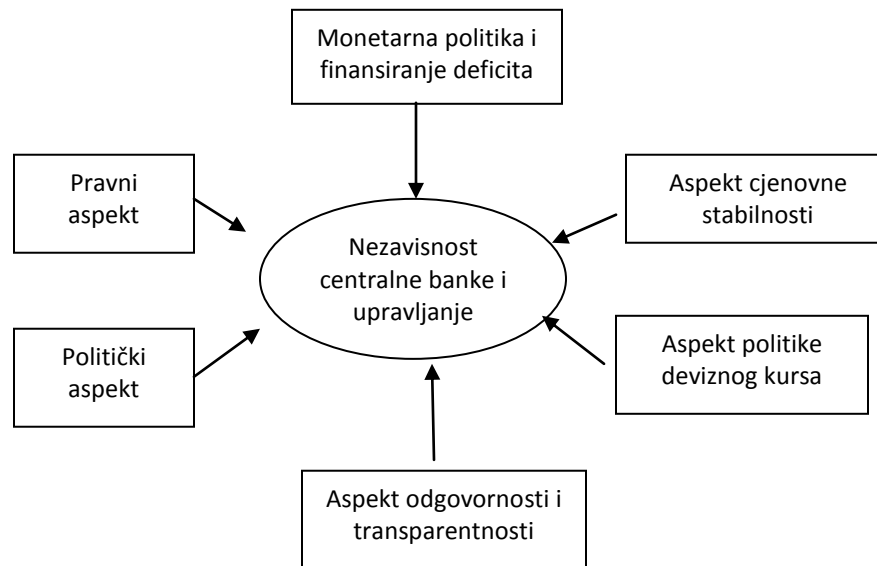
Monetarna politika i finansiranje deficita

Pravni aspekt

Aspekt cjenovne stabilnosti

Nezavisnost centralne banke i upravljanje

Politički aspekt

Aspekt politike deviznog kursa

Aspekt odgovornosti i transparentnosti